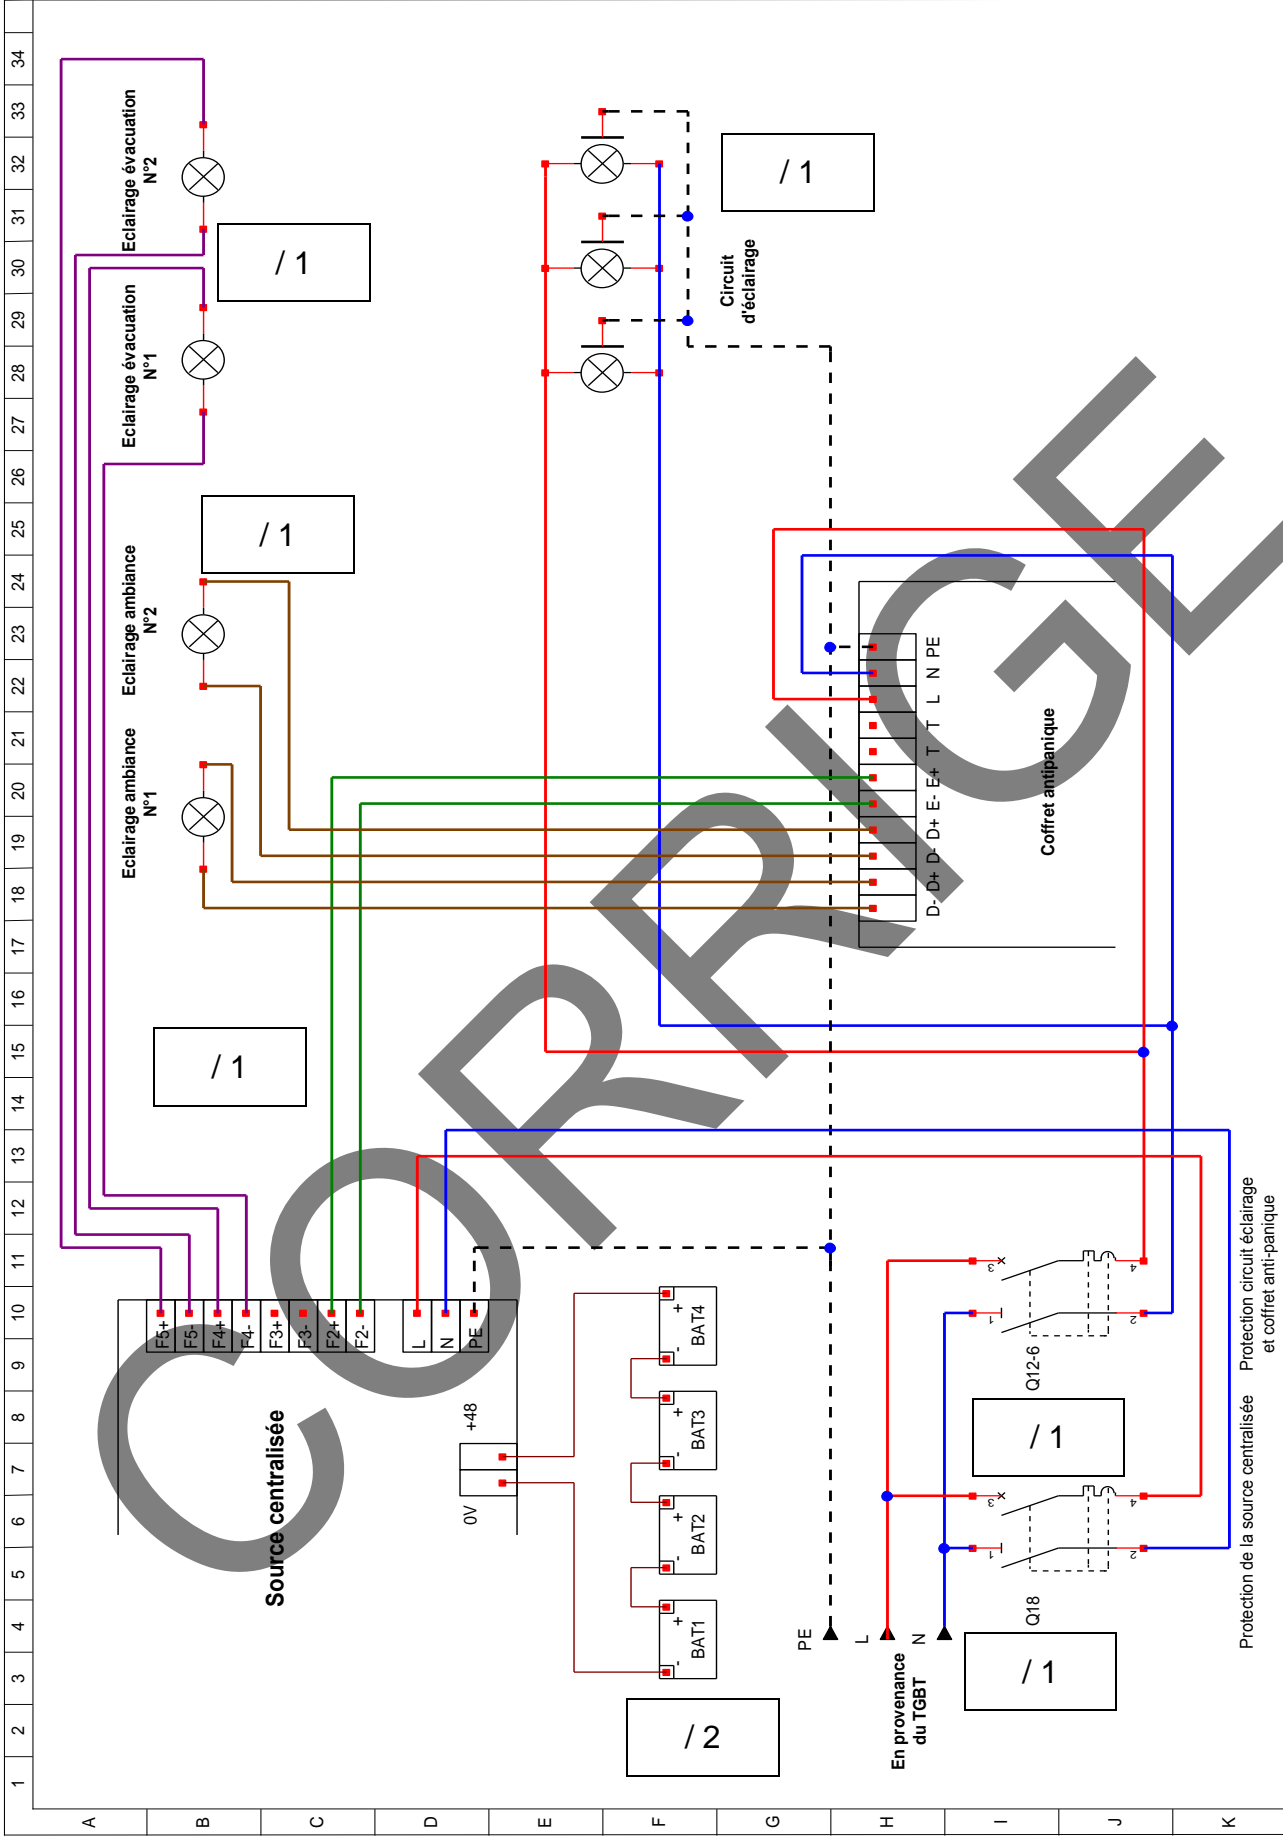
34
33
32
31
30
29
28
27
26
25
24
23
22
21
20
19
18
17
16
15
14
13
12
11
10
9
8
7
6
5
4
3
2
1

A B C D E F G H I J K

Eclairage évacuation N°2

/ 1

Eclairage évacuation N°1

/ 1

Eclairage ambiance N°2

Eclairage ambiance N°1

/ 1

/ 1

Circuit d'éclairage

D- D+ D- D+ E- E+ T T L N PE

Coffret antipanique

F5+ F5- F4+ F4- F3+ F3- F2+ F2- L N PE

Source centralisée

+48

0V

BAT4

BAT3

BAT2

BAT1

/ 2

PE L N

En provenance du TGBT

Q12-6

/ 1

Q18

/ 1

Protection circuit éclairage et coffret anti-panique

Protection de la source centralisée

CORRIGE